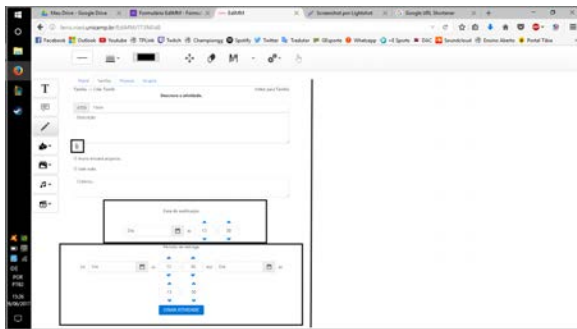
Meu Drive - Google Drive
Formulário EdMM
EdMM
Screenshot por Lightshot
Google URL Shortener
Facebook
Outlook
Youtube
Twitch
Spotify
Twitter
Tradutor
Whatsapp
Soundcloud
Portal Tibia
T
Descreva a atividade.
Descrição
Data de realização
Dia
Período de entrega
De
até
CRIAR ATIVIDADE
POR
PTB2
15:26